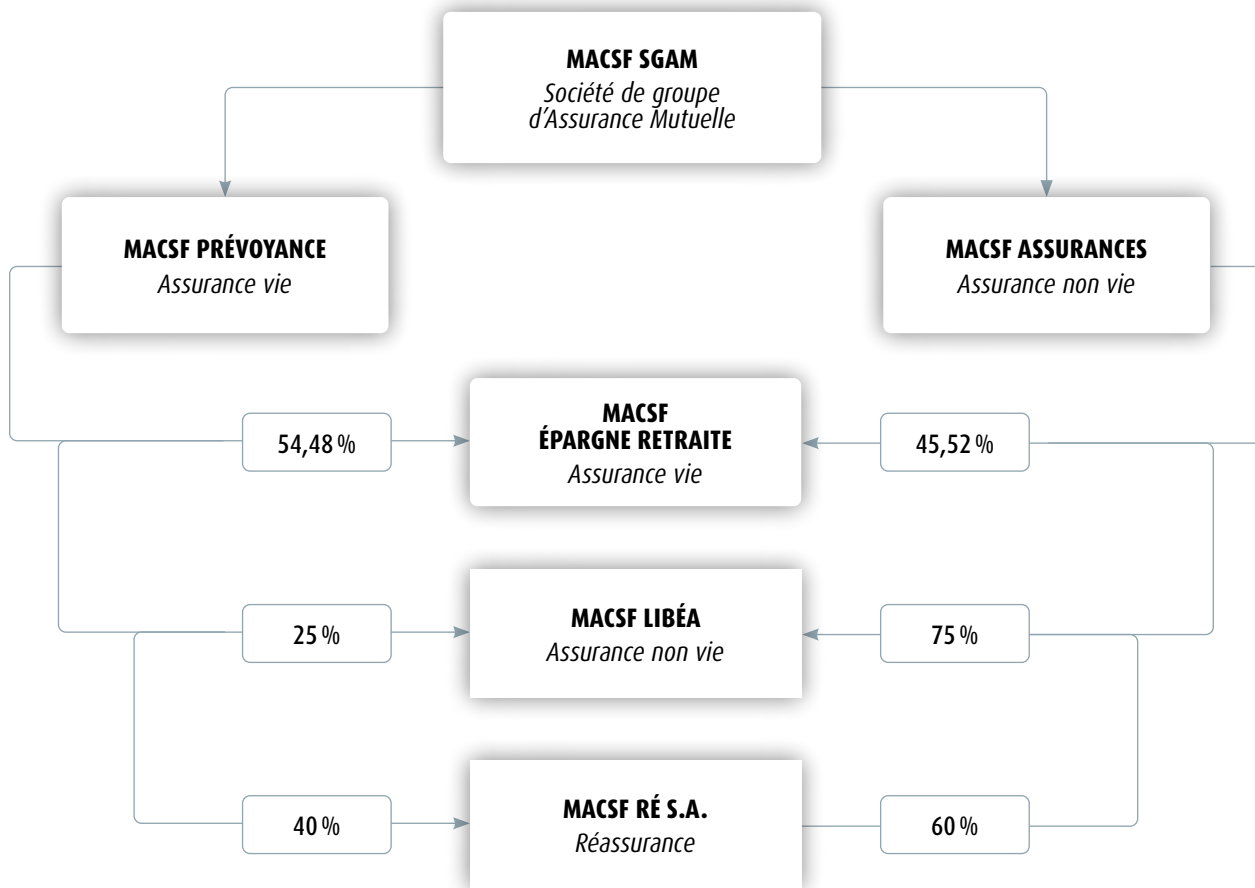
MACSF SGAM
Société de groupe d'Assurance Mutuelle

MACSF PRÉVOYANCE
Assurance vie

MACSF ASSURANCES
Assurance non vie

54,48 %

MACSF
ÉPARGNE RETRAITE
Assurance vie

45,52 %

25 %

MACSF LIBÉA
Assurance non vie

75 %

40 %

MACSF RÉ S.A.
Réassurance

60 %